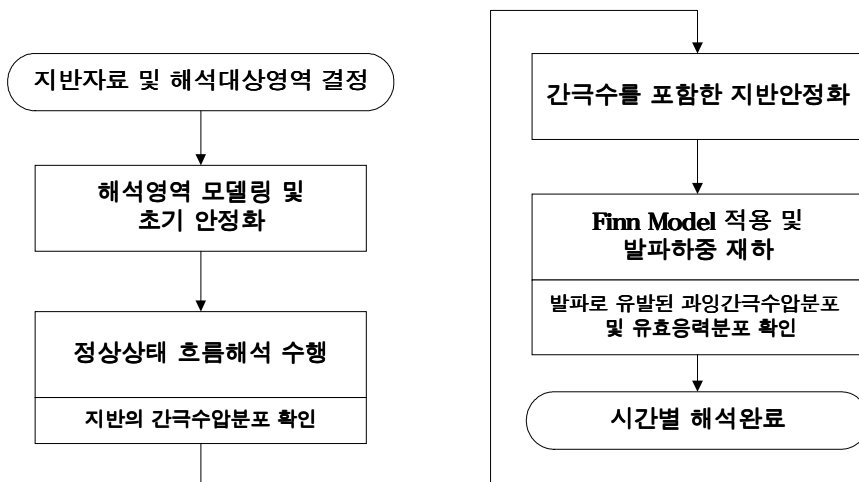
지반자료 및 해석대상영역 결정

해석영역 모델링 및 초기 안정화

정상상태 흐름해석 수행

지반의 간극수압분포 확인

간극수를 포함한 지반안정화

Finn Model 적용 및 발파하중 재하

발파로 유발된 과잉간극수압분포 및 유효응력분포 확인

시간별 해석완료